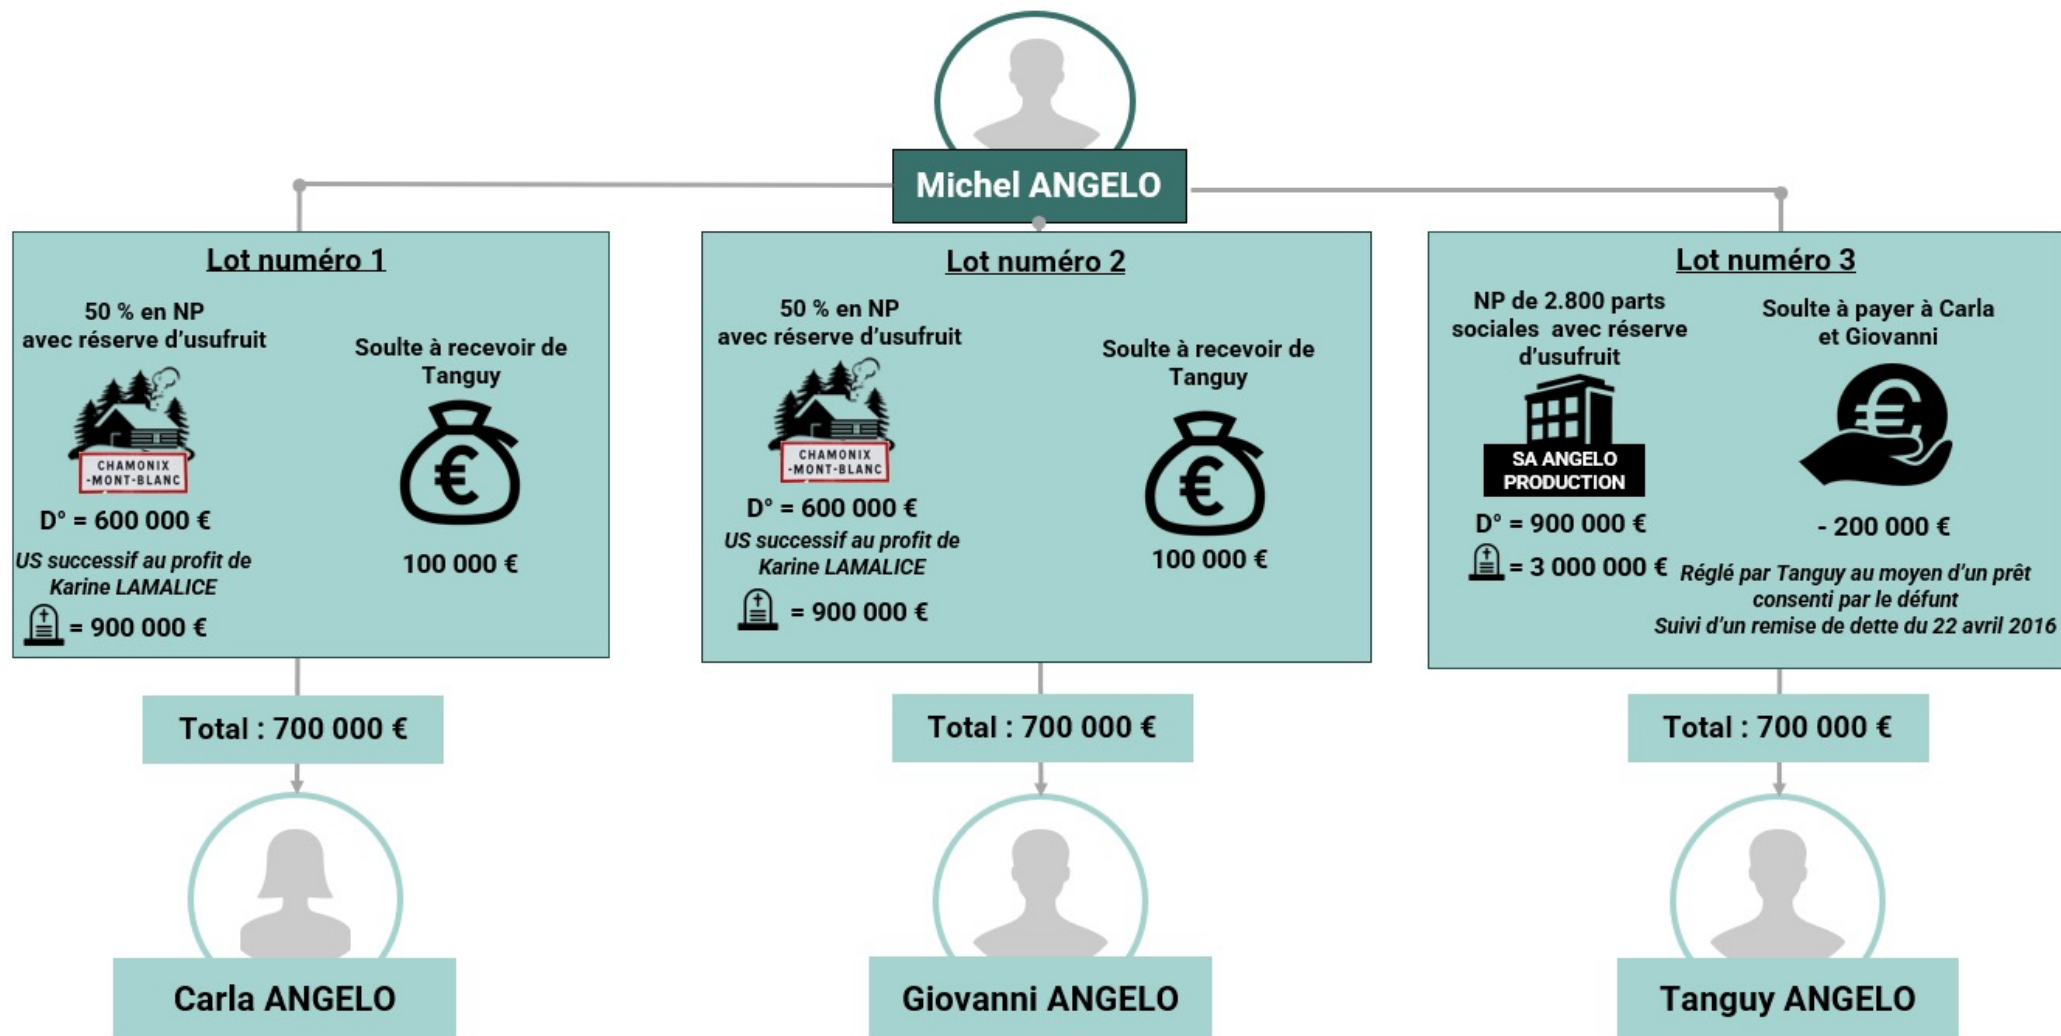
Michel ANGELO

Lot numéro 1

50 % en NP avec réserve d'usufruit

CHAMONIX -MONT-BLANC

D° = 600 000 €

US successif au profit de Karine LAMALICE

= 900 000 €

Soulte à recevoir de Tanguy

100 000 €

Total : 700 000 €

Carla ANGELO

Lot numéro 2

50 % en NP avec réserve d'usufruit

CHAMONIX -MONT-BLANC

D° = 600 000 €

US successif au profit de Karine LAMALICE

= 900 000 €

Soulte à recevoir de Tanguy

100 000 €

Total : 700 000 €

Giovanni ANGELO

Lot numéro 3

NP de 2.800 parts sociales avec réserve d'usufruit

SA ANGELO PRODUCTION

D° = 900 000 €

= 3 000 000 €

Soulte à payer à Carla et Giovanni

- 200 000 €

Réglé par Tanguy au moyen d'un prêt consenti par le défunt Suivi d'un remise de dette du 22 avril 2016

Total : 700 000 €

Tanguy ANGELO